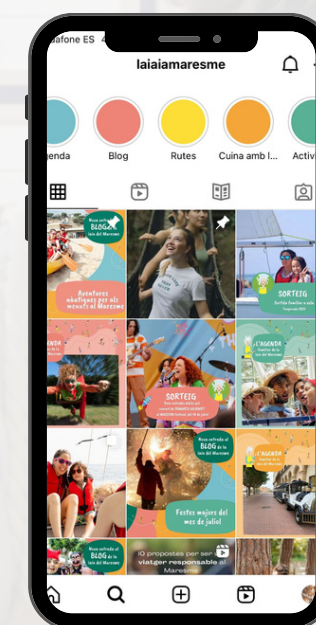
afone ES 4

laiaiamaresme

genda
Blog
Rutes
Cuina amb l...
Activ

Nova entrada al BLOG de la Iaia del Maresme

Aventures nàutiques per als menuts al Maresme

SORTEIG

L'AGENDA

SORTEIG

L'AGENDA

Nova entrada al BLOG de la Iaia del Maresme

Festes majors del mes de juliol

Nova entrada al BLOG de la Iaia del Maresme

L'AGENDA

Nova entrada al BLOG de la Iaia del Maresme

10 propostes per ser viatger responsable al Maresme